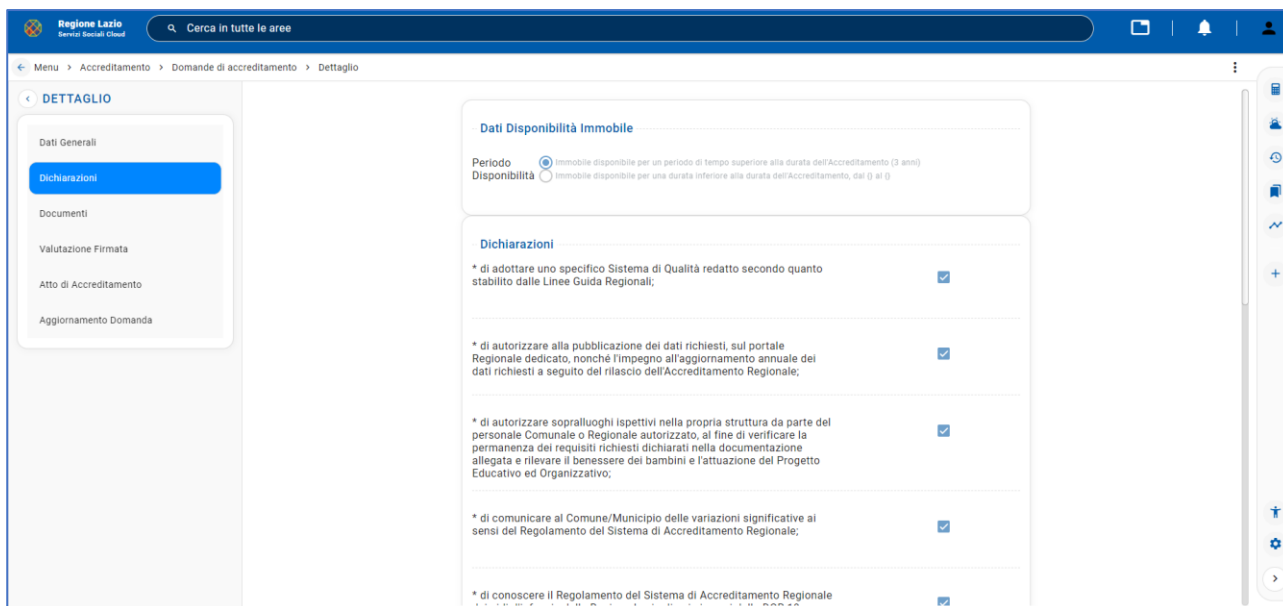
Regione Lazio
Servizi Sociali Cloud

Cerca in tutte le aree

Menu > Accreditamento > Domande di accreditamento > Dettaglio

DETTAGLIO

Dati Generali

Dichiarazioni

Documenti

Valutazione Firmata

Atto di Accreditamento

Aggiornamento Domanda

Dati Disponibilità Immobile

Periodo Disponibilità

Immobile disponibile per un periodo di tempo superiore alla durata dell'Accreditamento (3 anni)

Immobile disponibile per una durata inferiore alla durata dell'Accreditamento, dal () al ()

Dichiarazioni

* di adottare uno specifico Sistema di Qualità redatto secondo quanto stabilito dalle Linee Guida Regionali;

* di autorizzare alla pubblicazione dei dati richiesti, sul portale Regionale dedicato, nonché l'impegno all'aggiornamento annuale dei dati richiesti a seguito del rilascio dell'Accreditamento Regionale;

* di autorizzare sopralluoghi ispettivi nella propria struttura da parte del personale Comunale o Regionale autorizzato, al fine di verificare la permanenza dei requisiti richiesti dichiarati nella documentazione allegata e rilevare il benessere dei bambini e l'attuazione del Progetto Educativo ed Organizzativo;

* di comunicare al Comune/Municipio delle variazioni significative ai sensi del Regolamento del Sistema di Accreditamento Regionale;

* di conoscere il Regolamento del Sistema di Accreditamento Regionale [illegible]